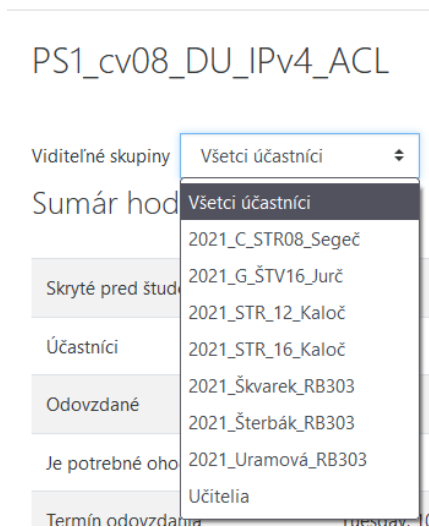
PS1_cv08_DU_IPv4_ACL

Viditeľné skupiny Všetci účastníci

Sumár hod

Skryté pred štude

Účastníci

Odovzdané

Je potrebné oho

Termín odovzdania

Všetci účastníci
2021_C_STR08_Segeč
2021_G_ŠTV16_Jurč
2021_STR_12_Kaloč
2021_STR_16_Kaloč
2021_Škvarek_RB303
2021_Šterbák_RB303
2021_Uramová_RB303
Učitelia

Tuesday, 1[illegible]